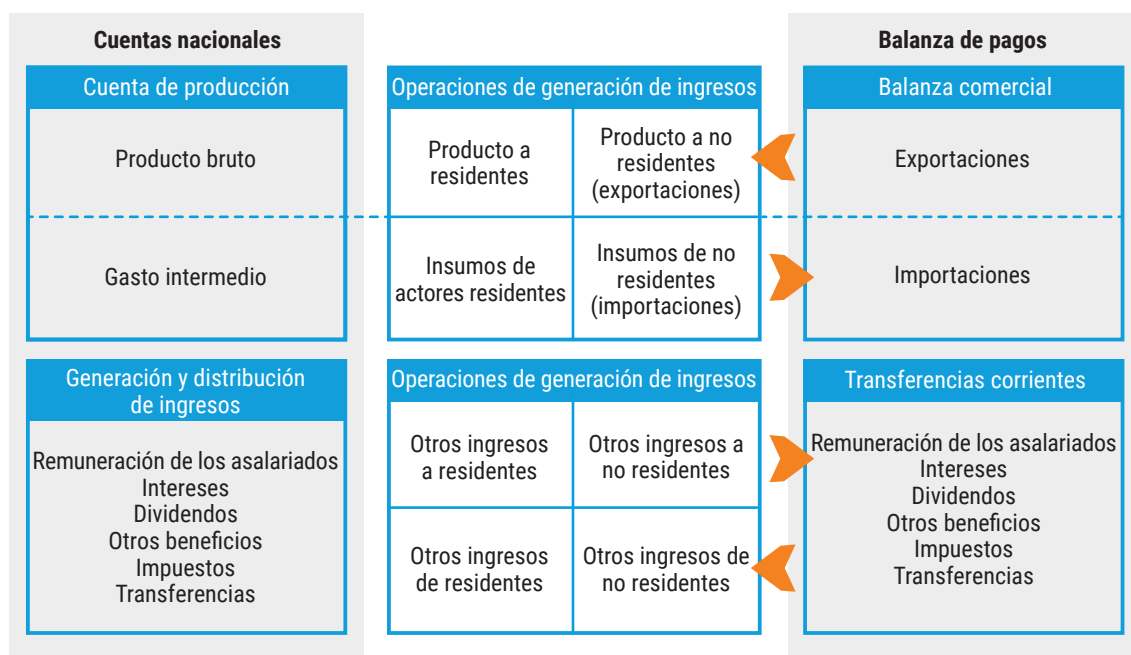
Cuentas nacionales

Cuenta de producción

Producto bruto

Gasto intermedio

Generación y distribución de ingresos

Remuneración de los asalariados
Intereses
Dividendos
Otros beneficios
Impuestos
Transferencias

Operaciones de generación de ingresos

| Producto a residentes | Producto a no residentes (exportaciones) |
|---|---|
| Insumos de actores residentes | Insumos de no residentes (importaciones) |

Operaciones de generación de ingresos

| Otros ingresos a residentes | Otros ingresos a no residentes |
|---|---|
| Otros ingresos de residentes | Otros ingresos de no residentes |

Balanza de pagos

Balanza comercial

Exportaciones

Importaciones

Transferencias corrientes

Remuneración de los asalariados
Intereses
Dividendos
Otros beneficios
Impuestos
Transferencias